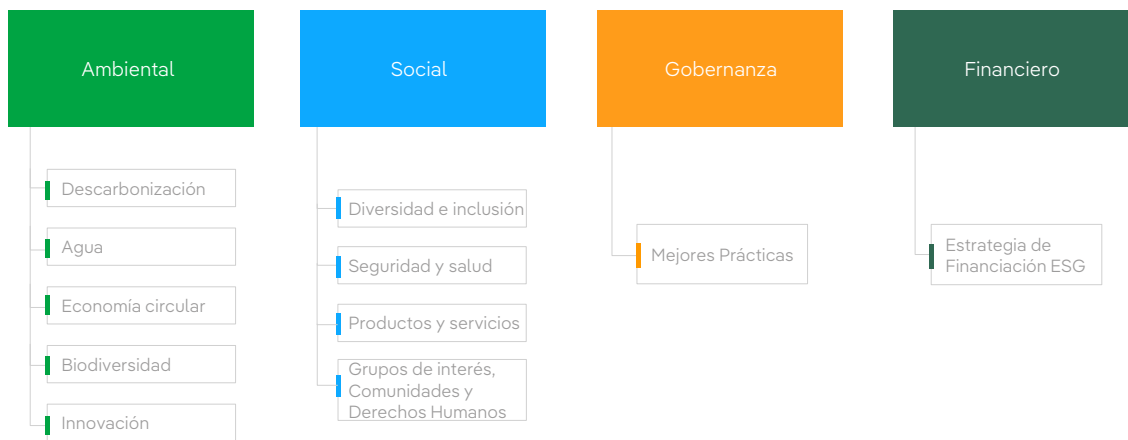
Ambiental

Descarbonización

Agua

Economía circular

Biodiversidad

Innovación

Social

Diversidad e inclusión

Seguridad y salud

Productos y servicios

Grupos de interés, Comunidades y Derechos Humanos

Gobernanza

Mejores Prácticas

Financiero

Estrategia de Financiación ESG